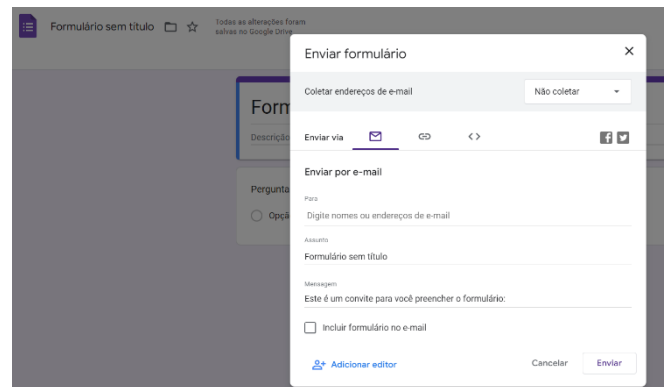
Formulário sem título

Todas as alterações foram salvas no Google Drive

Form

Descrição

Pergunta

Opçõ

Enviar formulário

×

Coletar endereços de e-mail

Não coletar

Enviar via

Enviar por e-mail

Para

Digite nomes ou endereços de e-mail

Assunto

Formulário sem título

Mensagem

Este é um convite para você preencher o formulário:

Incluir formulário no e-mail

Adicionar editor

Cancelar

Enviar